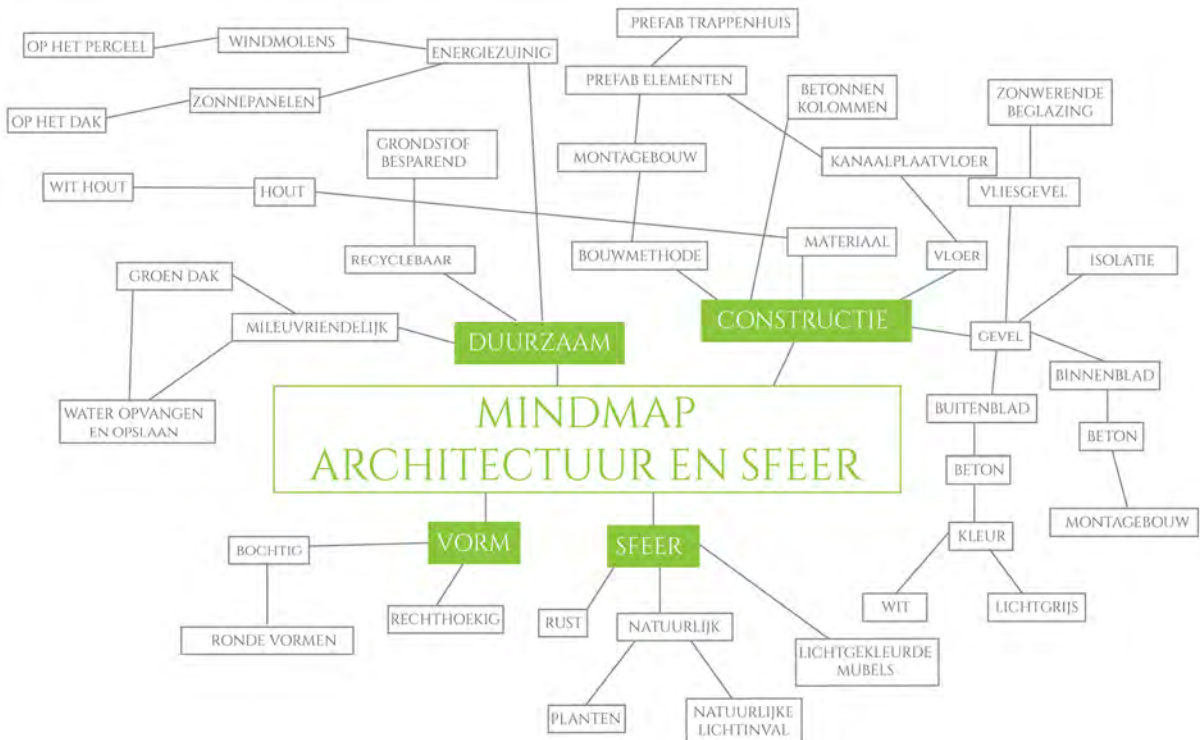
MINDMAP
ARCHITECTUUR EN SFEER

DUURZAAM

ENERGIEZUINIG

WINDMOLENS

OP HET PERCEEL

ZONNEPANELEN

OP HET DAK

GRONDSTOF BESPAREND

RECYCLEBAAR

HOUT

WIT HOUT

MILEUVRIENDELIJK

GROEN DAK

WATER OPVANGEN EN OPSLAAN

CONSTRUCTIE

PREFAB TRAPPENHUIS

PREFAB ELEMENTEN

MONTAGEBOUW

BOUWMETHODE

BETONNEN KOLOMMEN

KANAALPLAATVLOER

MATERIAAL

VLOER

ZONWERENDE BEGLAZING

VLIESGEVEL

ISOLATIE

GEVEL

BINNENBLAD

BETON

MONTAGEBOUW

BUITENBLAD

BETON

KLEUR

WIT

LICHTGRIJS

VORM

BOCHTIG

RONDE VORMEN

RECHTHOEKIG

SFEER

RUST

NATUURLIJK

PLANTEN

NATUURLIJKE LICHTINVAL

LICHTGEKLEURDE MUBELS